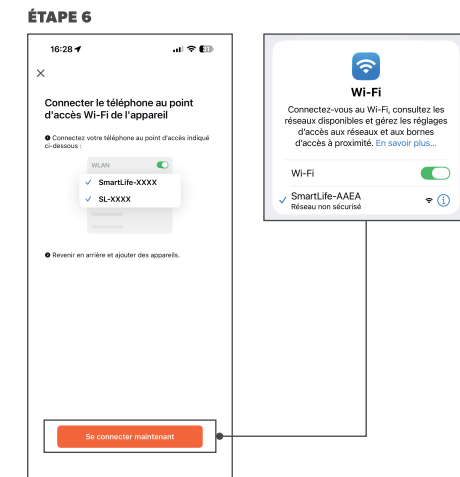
ÉTAPE 6

16:28

×

Connecter le téléphone au point d'accès Wi-Fi de l'appareil

❶ Connectez votre téléphone au point d'accès indiqué ci-dessous :

WLAN

✓ SmartLife-XXXX

✓ SL-XXXX

❷ Revenir en arrière et ajouter des appareils.

Se connecter maintenant

Wi-Fi

Connectez-vous au Wi-Fi, consultez les réseaux disponibles et gérez les réglages d'accès aux réseaux et aux bornes d'accès à proximité. En savoir plus...

Wi-Fi

✓ SmartLife-AAEA
Réseau non sécurisé